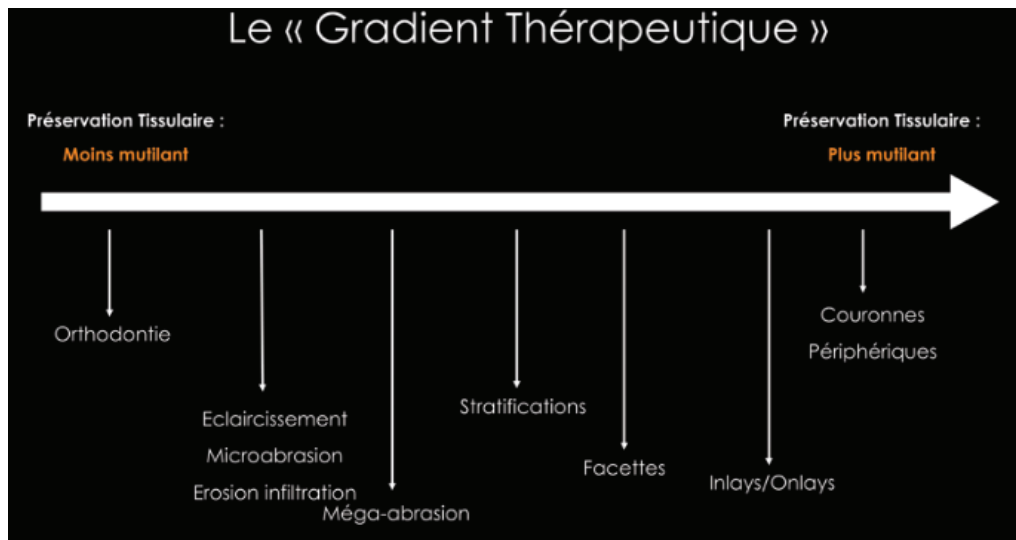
Le « Gradient Thérapeutique »

Préservation Tissulaire :
Moins mutilant

Préservation Tissulaire :
Plus mutilant

Orthodontie

Eclaircissement
Microabrasion
Erosion infiltration

Méga-abrasion

Stratifications

Facettes

Inlays/Onlays

Couronnes
Périphériques